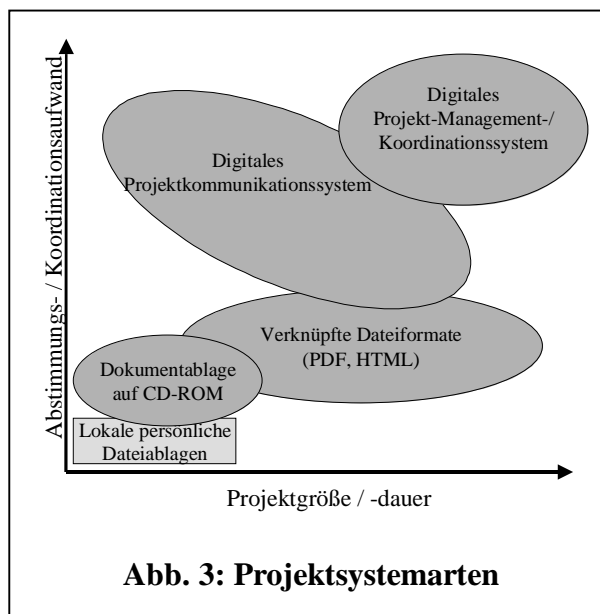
Abstimmungs- / Koordinationsaufwand

Digitales Projekt-Management-/ Koordinationssystem

Digitales Projektkommunikationssystem

Verknüpfte Dateiformate (PDF, HTML)

Dokumentablage auf CD-ROM

Lokale persönliche Dateiablagen

Projektgröße / -dauer

Abb. 3: Projektsystemarten